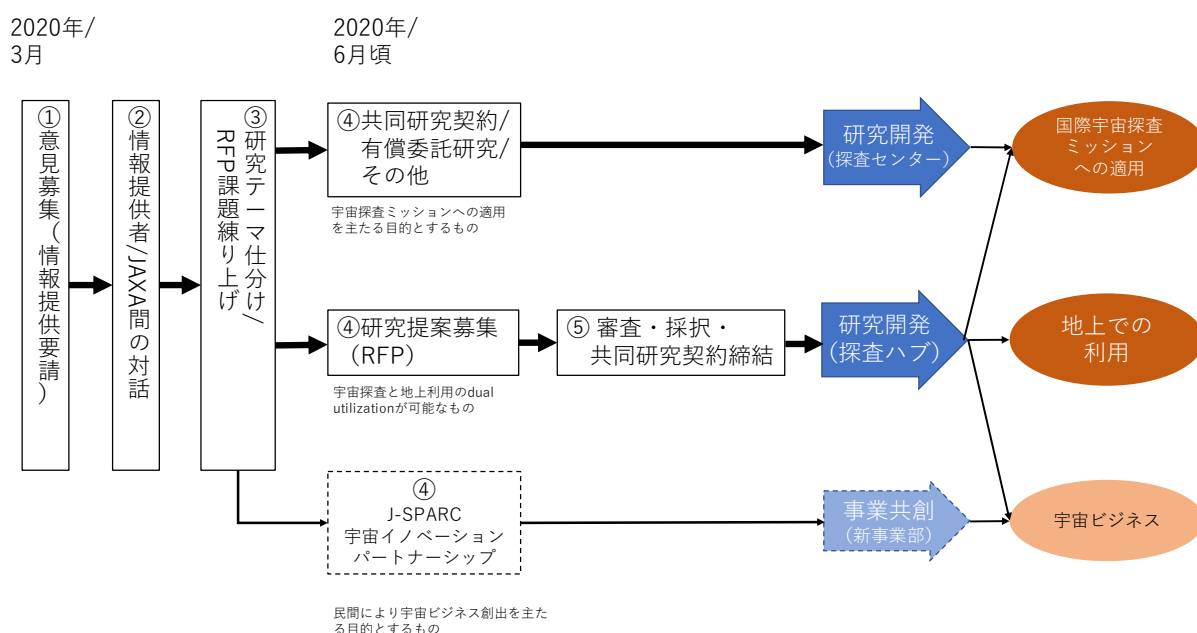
2020年/
3月

2020年/
6月頃

①意見募集(情報提供要請)

②情報提供者/JAXA間の対話

③研究テーマ仕分け/RFP課題練り上げ

④共同研究契約/有償委託研究/その他

宇宙探査ミッションへの適用を主たる目的とするもの

研究開発
(探査センター)

国際宇宙探査ミッションへの適用

④研究提案募集(RFP)

⑤ 審査・採択・共同研究契約締結

宇宙探査と地上利用のdual utilizationが可能なもの

研究開発
(探査ハブ)

地上での利用

④
J-SPARC
宇宙イノベーションパートナーシップ

民間により宇宙ビジネス創出を主たる目的とするもの

事業共創
(新事業部)

宇宙ビジネス